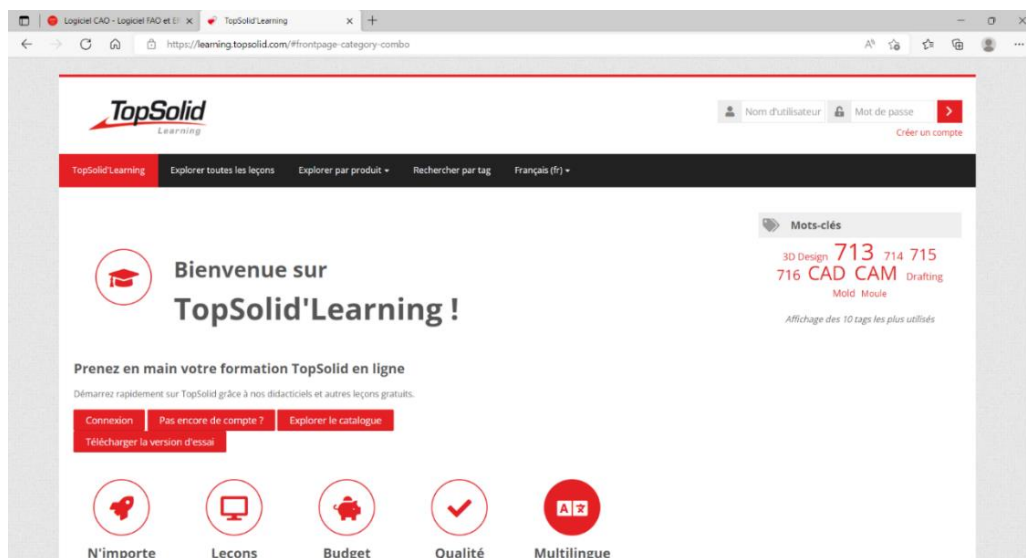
Logiciel CAO - Logiciel FAO et E ×
TopSolid'Learning ×
+

https://learning.topsolid.com/#frontpage-category-combo

TopSolid
Learning

Nom d'utilisateur
Mot de passe
Créer un compte

TopSolid'Learning
Explorer toutes les leçons
Explorer par produit
Rechercher par tag
Français (fr)

Mots-clés

3D Design 713 714 715 716 CAD CAM Drafting Mold Moule

Affichage des 10 tags les plus utilisés

Bienvenue sur
TopSolid'Learning !

Prenez en main votre formation TopSolid en ligne

Démarrez rapidement sur TopSolid grâce à nos didacticiels et autres leçons gratuits.

Connexion
Pas encore de compte ?
Explorer le catalogue
Télécharger la version d'essai

N'importe
Leçons
Budget
Qualité
Multilingue